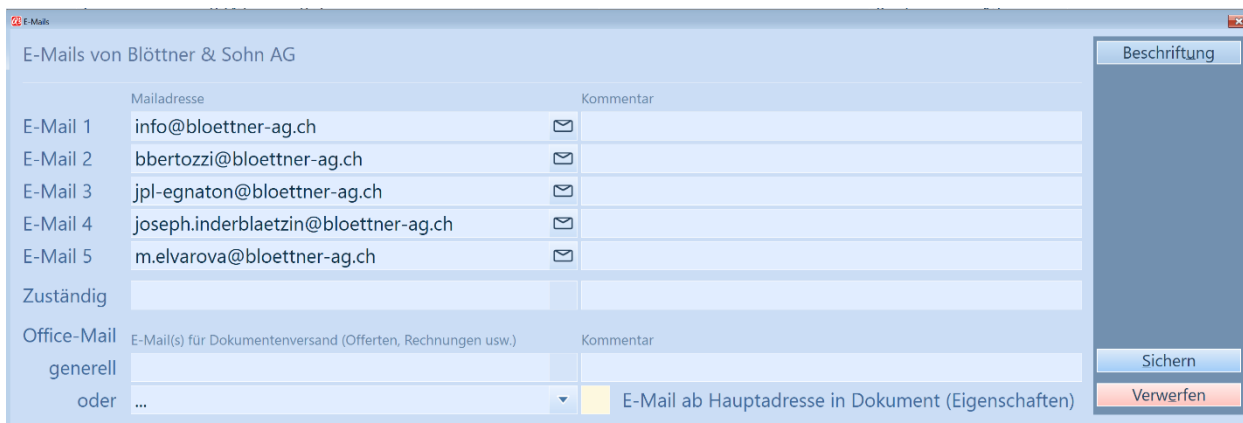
E-Mails

E-Mails von Blöttner & Sohn AG

Beschriftung

| | Mailadresse | Kommentar |
|---|---|---|
| E-Mail 1 | info@bloettner-ag.ch | |
| E-Mail 2 | bbertozzi@bloettner-ag.ch | |
| E-Mail 3 | jpl-egnaton@bloettner-ag.ch | |
| E-Mail 4 | joseph.inderblaetzin@bloettner-ag.ch | |
| E-Mail 5 | m.elvarova@bloettner-ag.ch | |
| Zuständig | | |

Office-Mail E-Mail(s) für Dokumentenversand (Offerten, Rechnungen usw.) Kommentar

generell

oder ...

E-Mail ab Hauptadresse in Dokument (Eigenschaften)

Sichern

Verwerfen